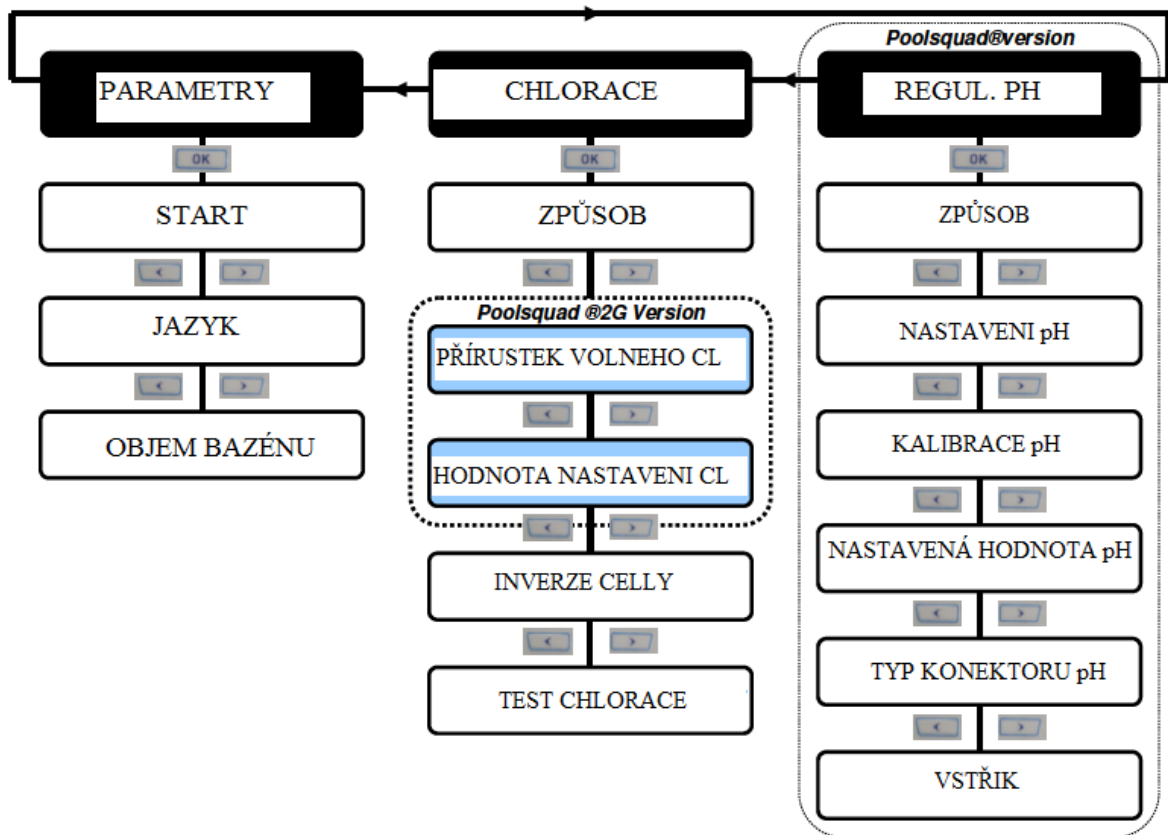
Poolsquad®version

PARAMETRY

OK

START

JAZYK

OBJEM BAZÉNU

CHLORACE

OK

ZPŮSOB

Poolsquad ®2G Version

PŘÍRUSTEK VOLNEHO CL

HODNOTA NASTAVENI CL

INVERZE CELLY

TEST CHLORACE

REGUL. PH

OK

ZPŮSOB

NASTAVENI pH

KALIBRACE pH

NASTAVENÁ HODNOTA pH

TYP KONEKTORU pH

VSTŘIK